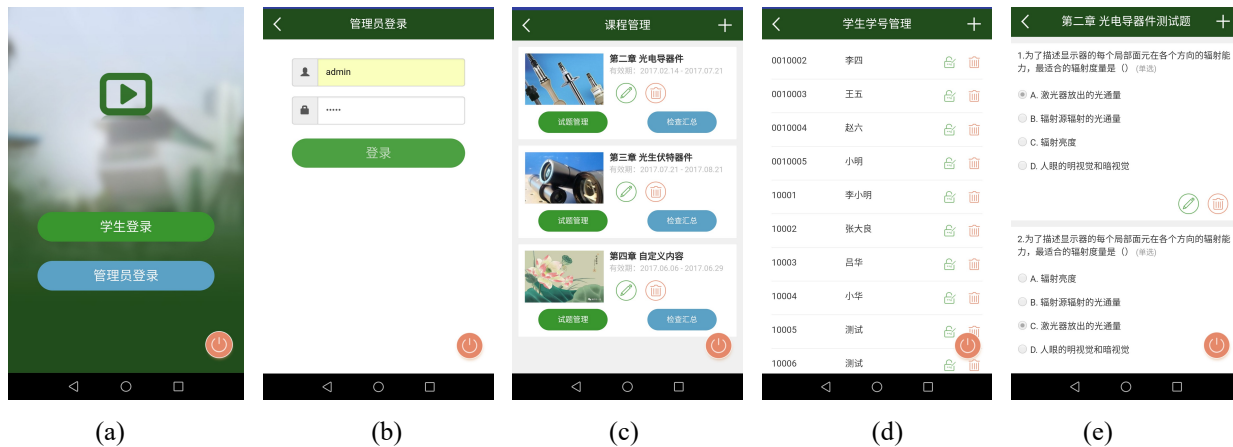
学生登录

管理员登录

(a)

管理员登录

admin

••••••

登录

(b)

课程管理

第二章 光电导器件
有效期：2017.02.14 - 2017.07.21
试题管理
检查汇总

第三章 光生伏特器件
有效期：2017.07.21 - 2017.08.21
试题管理
检查汇总

第四章 自定义内容
有效期：2017.06.06 - 2017.06.29
试题管理
检查汇总

(c)

学生学号管理

| | |
|---|---|
| 0010002 | 李四 |
| 0010003 | 王五 |
| 0010004 | 赵六 |
| 0010005 | 小明 |
| 10001 | 李小明 |
| 10002 | 张大良 |
| 10003 | 吕华 |
| 10004 | 小华 |
| 10005 | 测试 |
| 10006 | 测试 |

(d)

第二章 光电导器件测试题

1.为了描述显示器的每个局部面元在各个方向的辐射能力，最适合的辐射度量是（）(单选)
A. 激光器放出的光通量
B. 辐射源辐射的光通量
C. 辐射亮度
D. 人眼的明视觉和暗视觉

2.为了描述显示器的每个局部面元在各个方向的辐射能力，最适合的辐射度量是（）(单选)
A. 辐射亮度
B. 辐射源辐射的光通量
C. 激光器放出的光通量
D. 人眼的明视觉和暗视觉

(e)